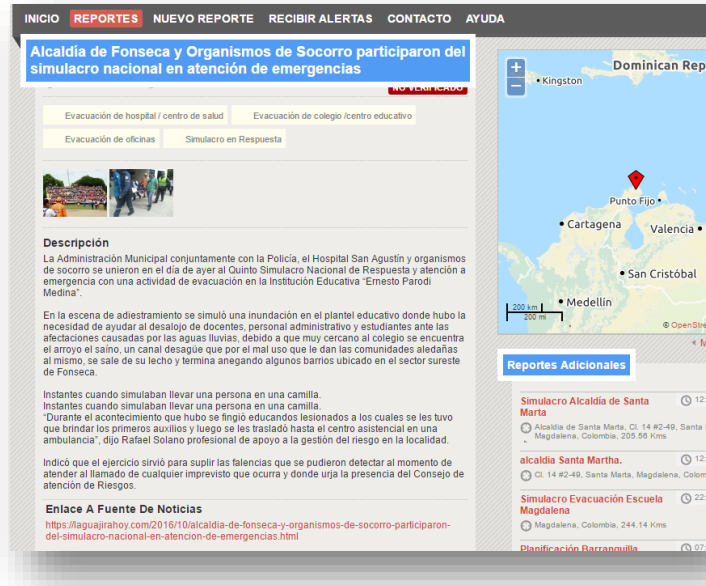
INICIO REPORTES NUEVO REPORTE RECIBIR ALERTAS CONTACTO AYUDA

Alcaldía de Fonseca y Organismos de Socorro participaron del simulacro nacional en atención de emergencias

NO VERIFICADO

Evacuación de hospital / centro de salud
Evacuación de colegio /centro educativo
Evacuación de oficinas
Simulacro en Respuesta

Descripción

La Administración Municipal conjuntamente con la Policía, el Hospital San Agustín y organismos de socorro se unieron en el día de ayer al Quinto Simulacro Nacional de Respuesta y atención a emergencia con una actividad de evacuación en la Institución Educativa "Ernesto Parodi Medina".

En la escena de adiestramiento se simuló una inundación en el plantel educativo donde hubo la necesidad de ayudar al desalojo de docentes, personal administrativo y estudiantes ante las afectaciones causadas por las aguas lluvias, debido a que muy cercano al colegio se encuentra el arroyo el saino, un canal desagüe que por el mal uso que le dan las comunidades aledañas al mismo, se sale de su lecho y termina anegando algunos barrios ubicado en el sector sureste de Fonseca.

Instantes cuando simulaban llevar una persona en una camilla.
Instantes cuando simulaban llevar una persona en una camilla.
"Durante el acontecimiento que hubo se fingió educandos lesionados a los cuales se les tuvo que brindar los primeros auxilios y luego se les trasladó hasta el centro asistencial en una ambulancia", dijo Rafael Solano profesional de apoyo a la gestión del riesgo en la localidad.

Indicó que el ejercicio sirvió para suplir las falencias que se pudieron detectar al momento de atender al cualquier imprevisto que ocurra y donde urja la presencia del Consejo de atención de Riesgos.

Enlace A Fuente De Noticias

https://laguajirahoy.com/2016/10/alcaldia-de-fonseca-y-organismos-de-socorro-participaron-del-simulacro-nacional-en-atencion-de-emergencias.html

+
−
Dominican Rep
Kingston
Punto Fijo
Cartagena
Valencia
San Cristóbal
Medellín
200 km
200 mi
© OpenStre

Reportes Adicionales

Simulacro Alcaldía de Santa Marta
12:
Alcaldía de Santa Marta, Cl. 14 #2-49, Santa Magdalena, Colombia, 205.56 Kms

alcaldia Santa Martha.
12:
Cl. 14 #2-49, Santa Marta, Magdalena, Colom

Simulacro Evacuación Escuela Magdalena
22:
Magdalena, Colombia, 244.14 Kms

Planificación Barranquilla